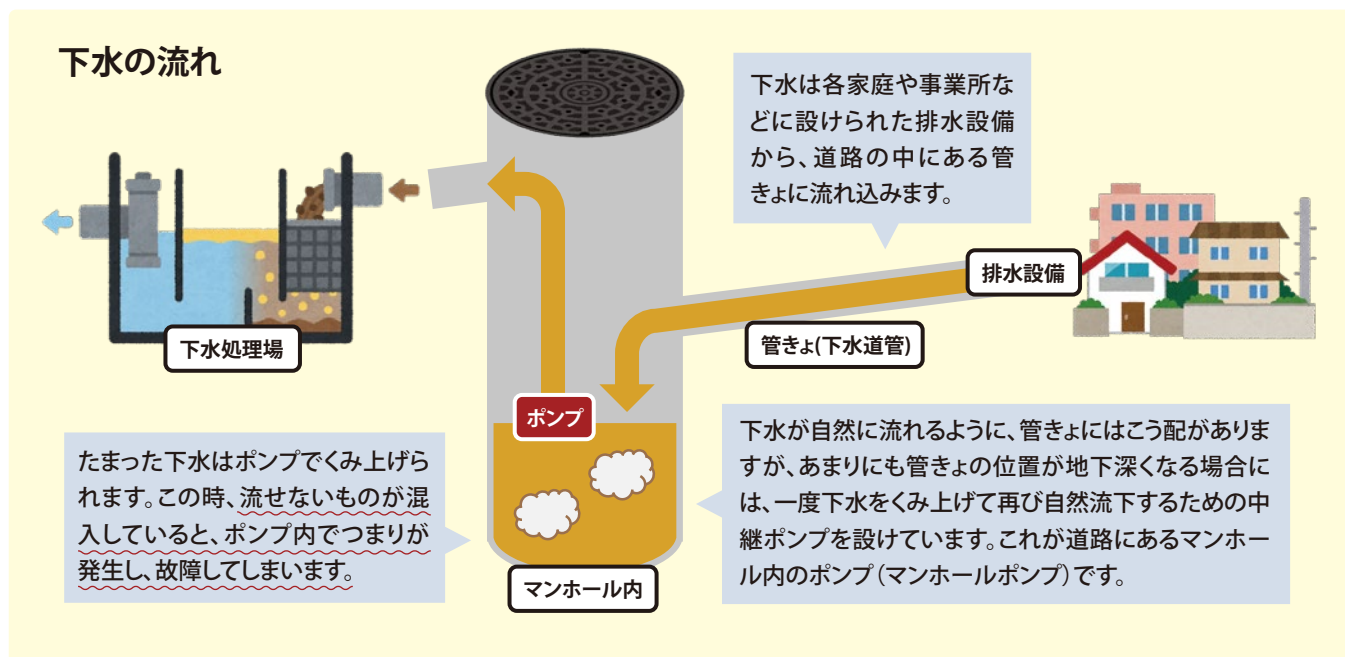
下水の流れ

下水は各家庭や事業所などに設けられた排水設備から、道路の中にある管きょに流れ込みます。

下水処理場

排水設備

管きょ(下水道管)

ポンプ

たまった下水はポンプでくみ上げられます。この時、流せないものが混入していると、ポンプ内でつまりが発生し、故障してしまいます。

マンホール内

下水が自然に流れるように、管きょにはこう配がありますが、あまりにも管きょの位置が地下深くなる場合には、一度下水をくみ上げて再び自然流下するための中継ポンプを設けています。これが道路にあるマンホール内のポンプ(マンホールポンプ)です。